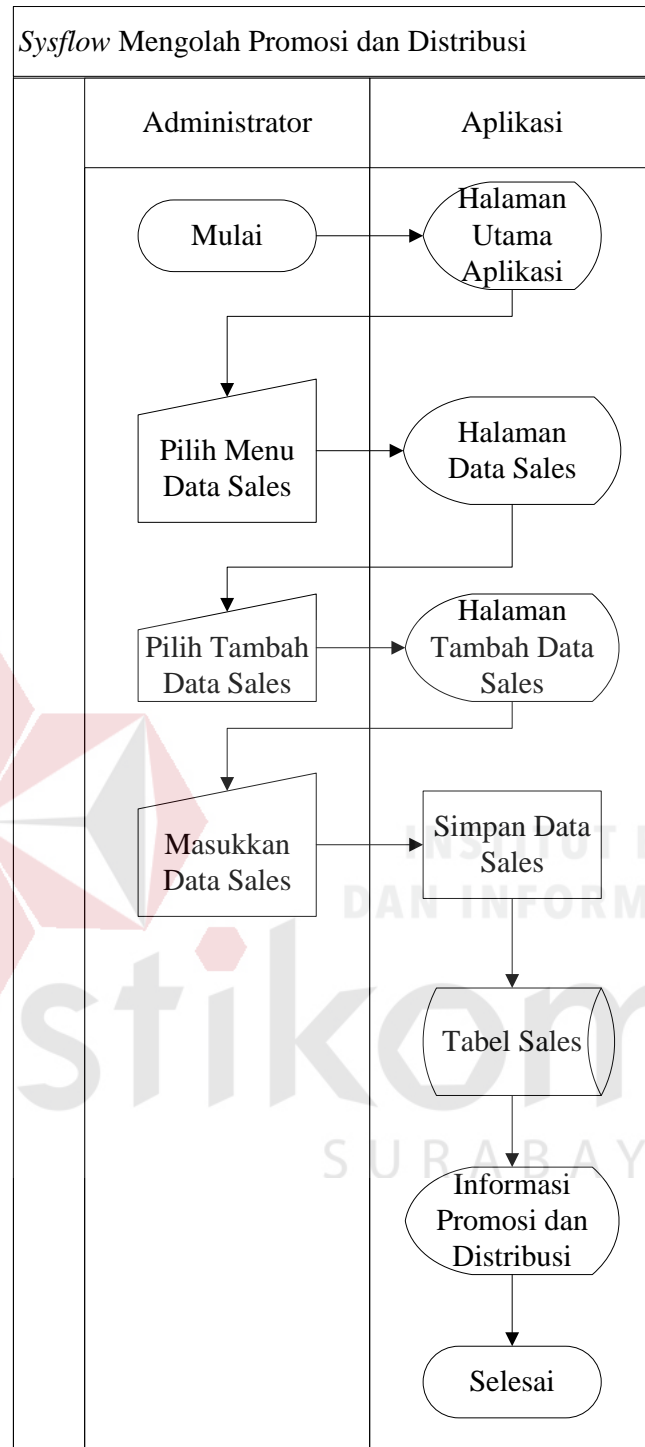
*Sysflow* Mengolah Promosi dan Distribusi

| Administrator | Aplikasi |
|---|---|

Mulai

Halaman Utama Aplikasi

Pilih Menu Data Sales

Halaman Data Sales

Pilih Tambah Data Sales

Halaman Tambah Data Sales

Masukkan Data Sales

Simpan Data Sales

Tabel Sales

Informasi Promosi dan Distribusi

Selesai

INSTITUT DAN INFORM

stikom

SURABAYA